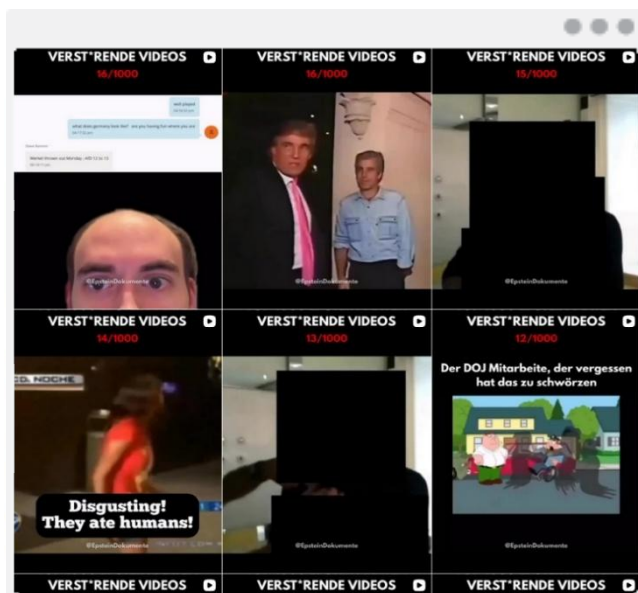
VERST*RENDE VIDEOS
16/1000

VERST*RENDE VIDEOS
16/1000

VERST*RENDE VIDEOS
15/1000

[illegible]

@EpsteinDokumente

@EpsteinDokumente

@EpsteinDokumente

VERST*RENDE VIDEOS
14/1000

VERST*RENDE VIDEOS
13/1000

VERST*RENDE VIDEOS
12/1000

CO. NOCHE

Disgusting! They ate humans!

@EpsteinDokumente

@EpsteinDokumente

Der DOJ Mitarbeite, der vergessen hat das zu schwörzen

@EpsteinDokumente

VERST*RENDE VIDEOS

VERST*RENDE VIDEOS

VERST*RENDE VIDEOS